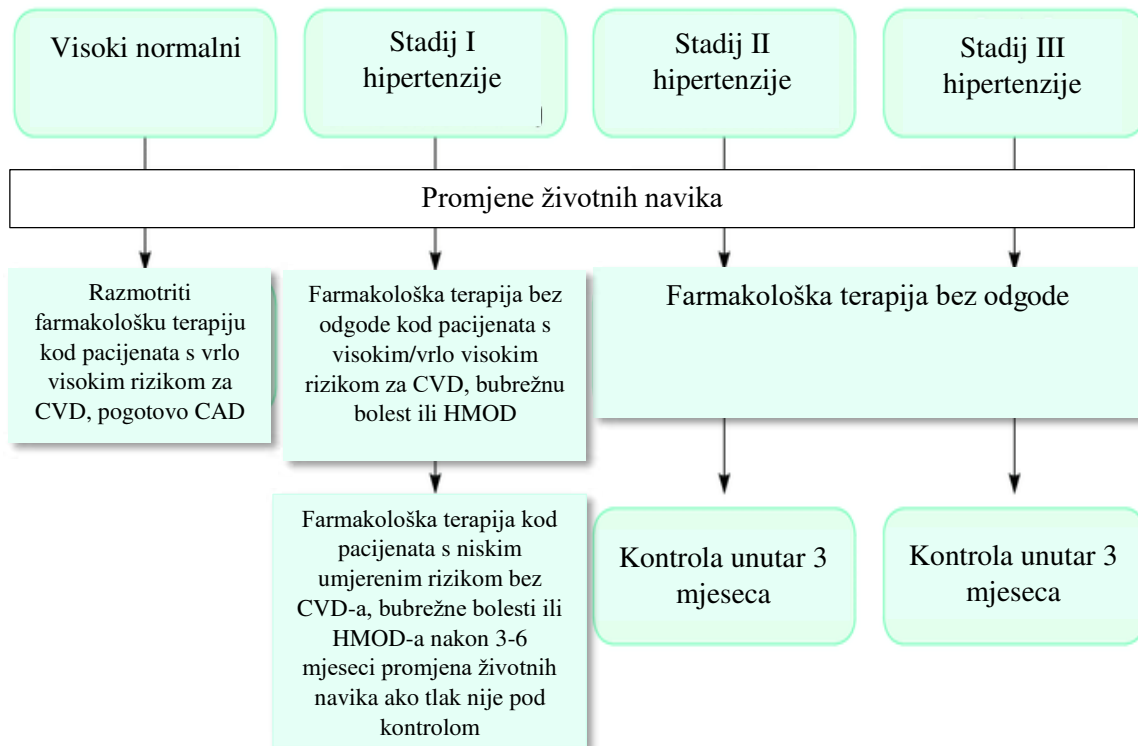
Visoki normalni

Stadij I hipertenzije

Stadij II hipertenzije

Stadij III hipertenzije

Promjene životnih navika

Razmotriti farmakološku terapiju kod pacijenata s vrlo visokim rizikom za CVD, pogotovo CAD

Farmakološka terapija bez odgode kod pacijenata s visokim/vrlo visokim rizikom za CVD, bubrežnu bolest ili HMOD

Farmakološka terapija bez odgode

Farmakološka terapija kod pacijenata s niskim umjerenim rizikom bez CVD-a, bubrežne bolesti ili HMOD-a nakon 3-6 mjeseci promjena životnih navika ako tlak nije pod kontrolom

Kontrola unutar 3 mjeseca

Kontrola unutar 3 mjeseca